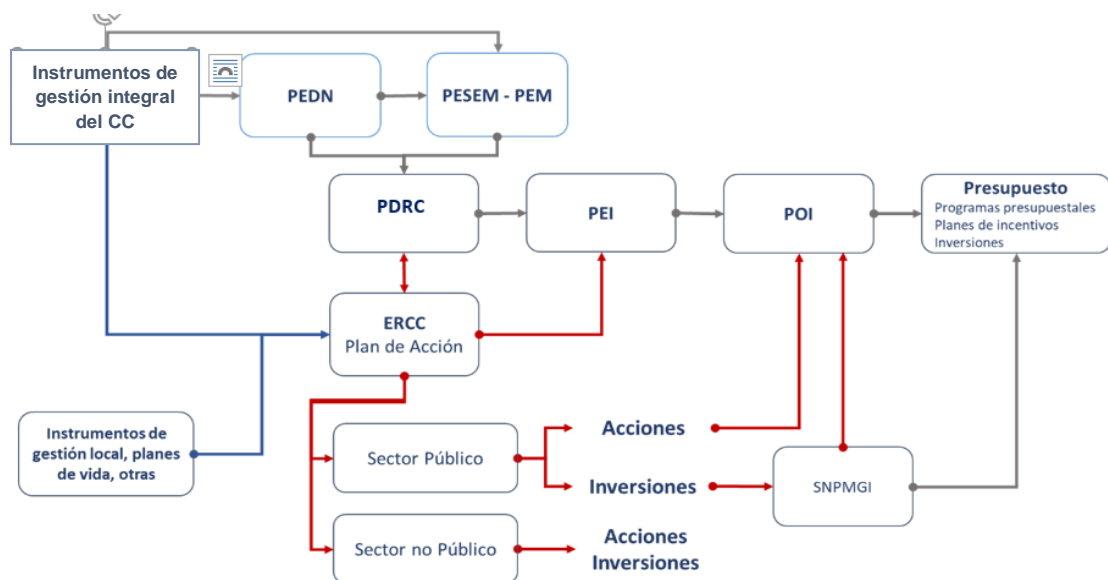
Instrumentos de gestión integral del CC

PEDN

PESEM - PEM

PDRC

PEI

POI

Presupuesto
Programas presupuestales
Planes de incentivos
Inversiones

ERCC
Plan de Acción

Instrumentos de gestión local, planes de vida, otras

Sector Público

Acciones

Inversiones

SNPMGI

Sector no Público

Acciones
Inversiones